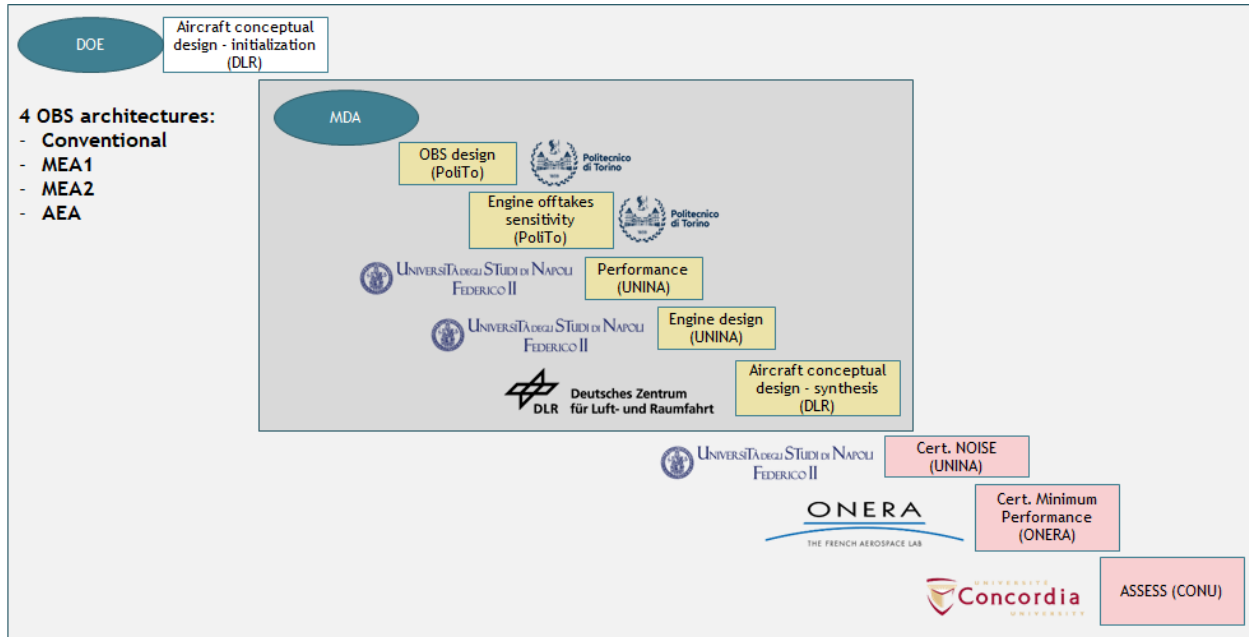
DOE

Aircraft conceptual design - initialization (DLR)

4 OBS architectures:
- Conventional
- MEA1
- MEA2
- AEA

MDA

OBS design (PoliTo)

Politecnico di Torino

Engine offtakes sensitivity (PoliTo)

Politecnico di Torino

Università degli Studi di Napoli Federico II

Performance (UNINA)

Università degli Studi di Napoli Federico II

Engine design (UNINA)

DLR Deutsches Zentrum für Luft- und Raumfahrt

Aircraft conceptual design - synthesis (DLR)

Università degli Studi di Napoli Federico II

Cert. NOISE (UNINA)

ONERA
THE FRENCH AEROSPACE LAB

Cert. Minimum Performance (ONERA)

Université Concordia University

ASSESS (CONU)